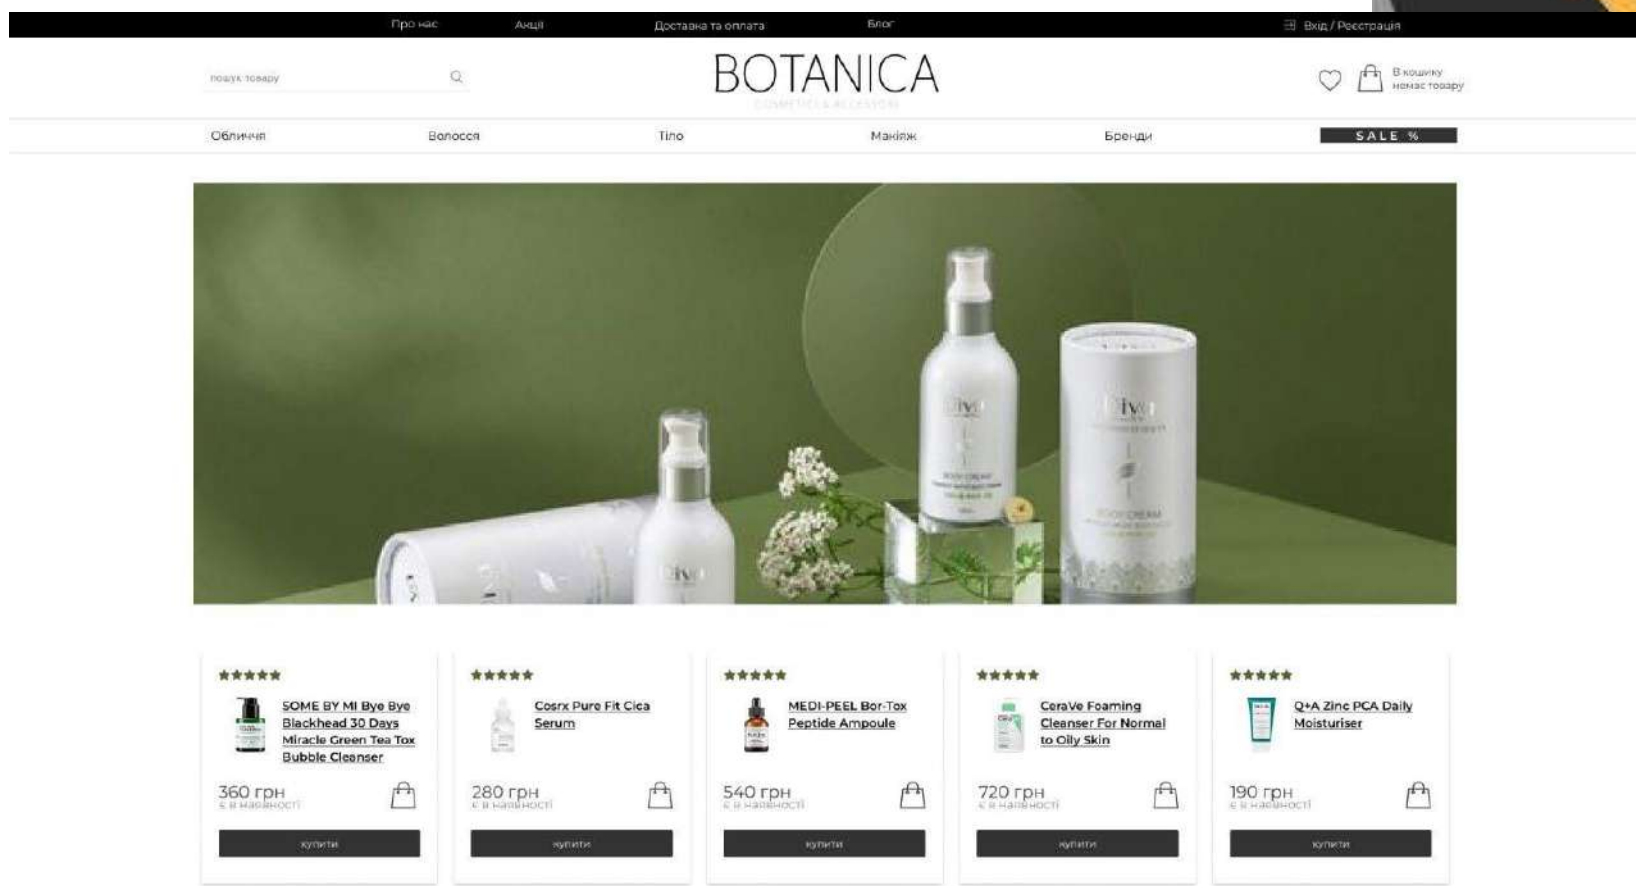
Про нас Акції Доставка та оплата Блог

Вхід / Реєстрація

пошук товару

BOTANICA
COSMETICS & ACCESSORIES

В кошику немає товару

Обличчя Волосся Тіло Макіяж Бренди SALE %

Diva
BODY CREAM

Diva
BODY CREAM

Diva

★★★★★
SOME BY MI Bye Bye Blackhead 30 Days Miracle Green Tea Tox Bubble Cleanser
360 грн
є в наявності
купити

★★★★★
Cosrx Pure Fit Cica Serum
280 грн
є в наявності
купити

★★★★★
MEDI-PEEL Bor-Tox Peptide Ampoule
540 грн
є в наявності
купити

★★★★★
CeraVe Foaming Cleanser For Normal to Oily Skin
720 грн
є в наявності
купити

★★★★★
Q+A Zinc PCA Daily Moisturiser
190 грн
є в наявності
купити